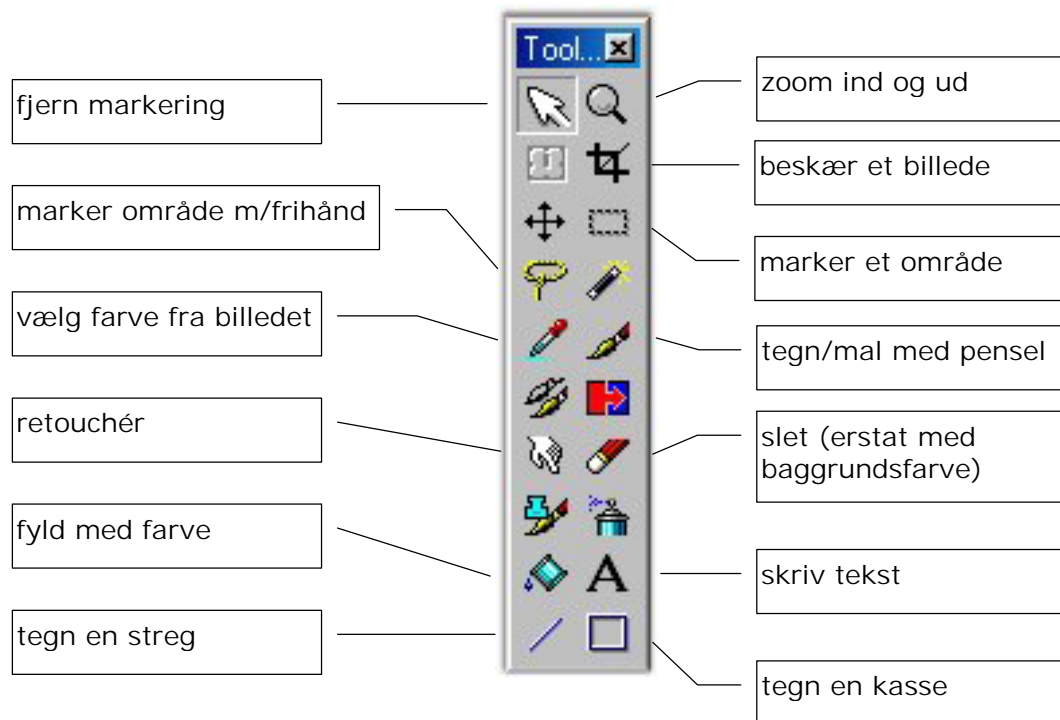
Tool...

fjern markering

marker område m/frihånd

vælg farve fra billedet

retouchér

fyld med farve

tegn en streg

zoom ind og ud

beskær et billede

marker et område

tegn/mal med pensel

slet (erstat med baggrundsfarve)

skriv tekst

tegn en kasse